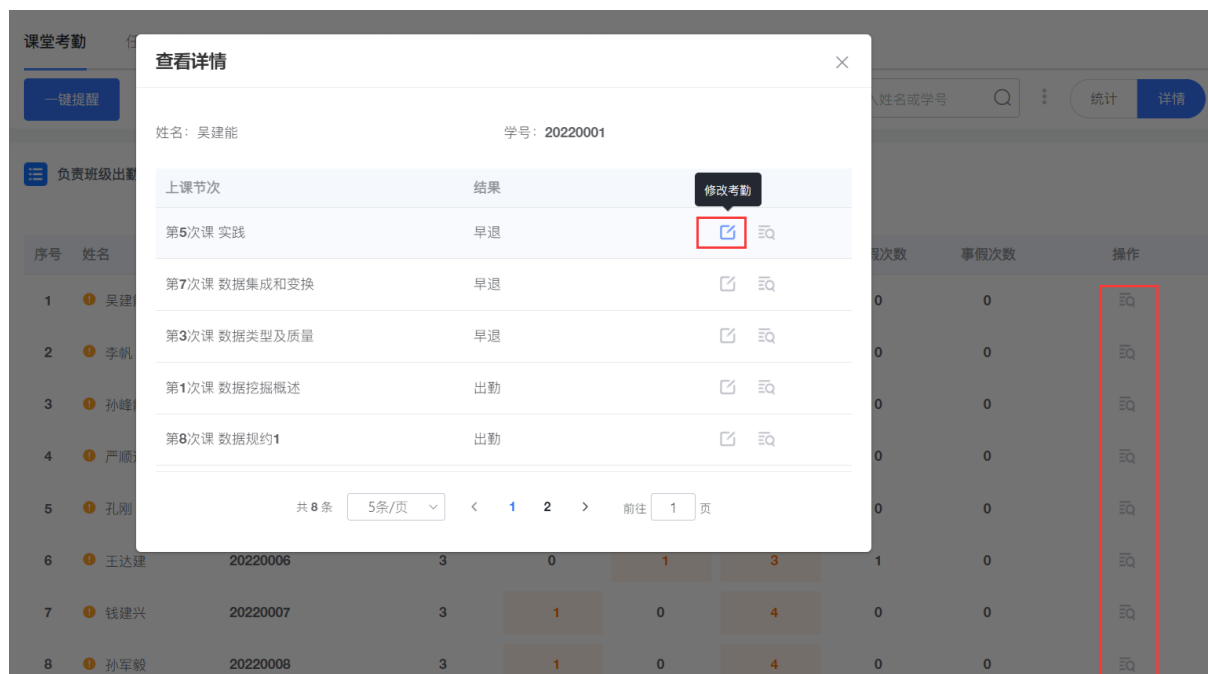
课堂考勤 任

一键提醒

负责班级出勤

入姓名或学号

统计 详情

查看详情

姓名：吴建能 学号：20220001

| 上课节次 | 结果 | 修改考勤 |
|---|---|---|
| 第5次课 实践 | 早退 | |
| 第7次课 数据集成和变换 | 早退 | |
| 第3次课 数据类型及质量 | 早退 | |
| 第1次课 数据挖掘概述 | 出勤 | |
| 第8次课 数据规约1 | 出勤 | |

共 8 条 5条/页 < 1 2 > 前往 1 页

| 序号 | 姓名 | | | | | | 假次数 | 事假次数 | 操作 |
|---|---|---|---|---|---|---|---|---|---|
| 1 | 吴建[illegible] | | | | | | 0 | 0 | |
| 2 | 李帆 | | | | | | 0 | 0 | |
| 3 | 孙峰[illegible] | | | | | | 0 | 0 | |
| 4 | 严顺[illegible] | | | | | | 0 | 0 | |
| 5 | 孔刚 | | | | | | 0 | 0 | |
| 6 | 王达建 | 20220006 | 3 | 0 | 1 | 3 | 1 | 0 | |
| 7 | 钱建兴 | 20220007 | 3 | 1 | 0 | 4 | 0 | 0 | |
| 8 | 孙军毅 | 20220008 | 3 | 1 | 0 | 4 | 0 | 0 | |